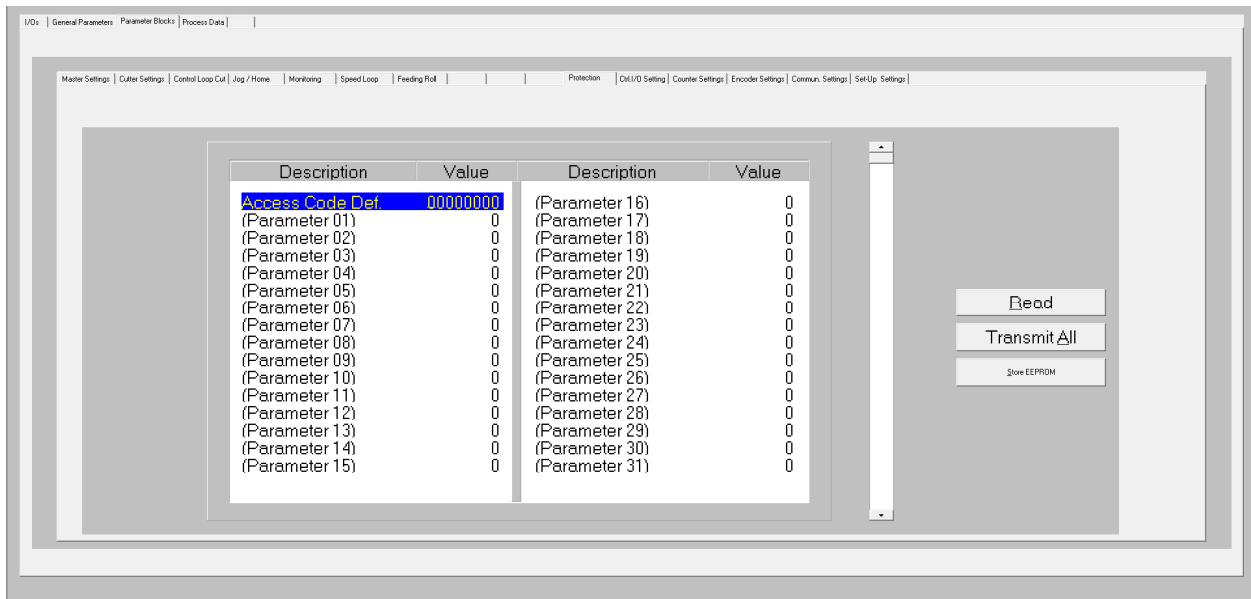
I/Os | General Parameters | Parameter Blocks | Process Data |

Master Settings | Cutter Settings | Control Loop Cut | Jog / Home | Monitoring | Speed Loop | Feeding Roll | | | Protection | Ctrl.I/O Setting | Counter Settings | Encoder Settings | Commun. Settings | Set-Up Settings |

| Description | Value | Description | Value |
|---|---|---|---|
| Access Code Def. | 00000000 | (Parameter 16) | 0 |
| (Parameter 01) | 0 | (Parameter 17) | 0 |
| (Parameter 02) | 0 | (Parameter 18) | 0 |
| (Parameter 03) | 0 | (Parameter 19) | 0 |
| (Parameter 04) | 0 | (Parameter 20) | 0 |
| (Parameter 05) | 0 | (Parameter 21) | 0 |
| (Parameter 06) | 0 | (Parameter 22) | 0 |
| (Parameter 07) | 0 | (Parameter 23) | 0 |
| (Parameter 08) | 0 | (Parameter 24) | 0 |
| (Parameter 09) | 0 | (Parameter 25) | 0 |
| (Parameter 10) | 0 | (Parameter 26) | 0 |
| (Parameter 11) | 0 | (Parameter 27) | 0 |
| (Parameter 12) | 0 | (Parameter 28) | 0 |
| (Parameter 13) | 0 | (Parameter 29) | 0 |
| (Parameter 14) | 0 | (Parameter 30) | 0 |
| (Parameter 15) | 0 | (Parameter 31) | 0 |

Read

Transmit All

Store EEPROM